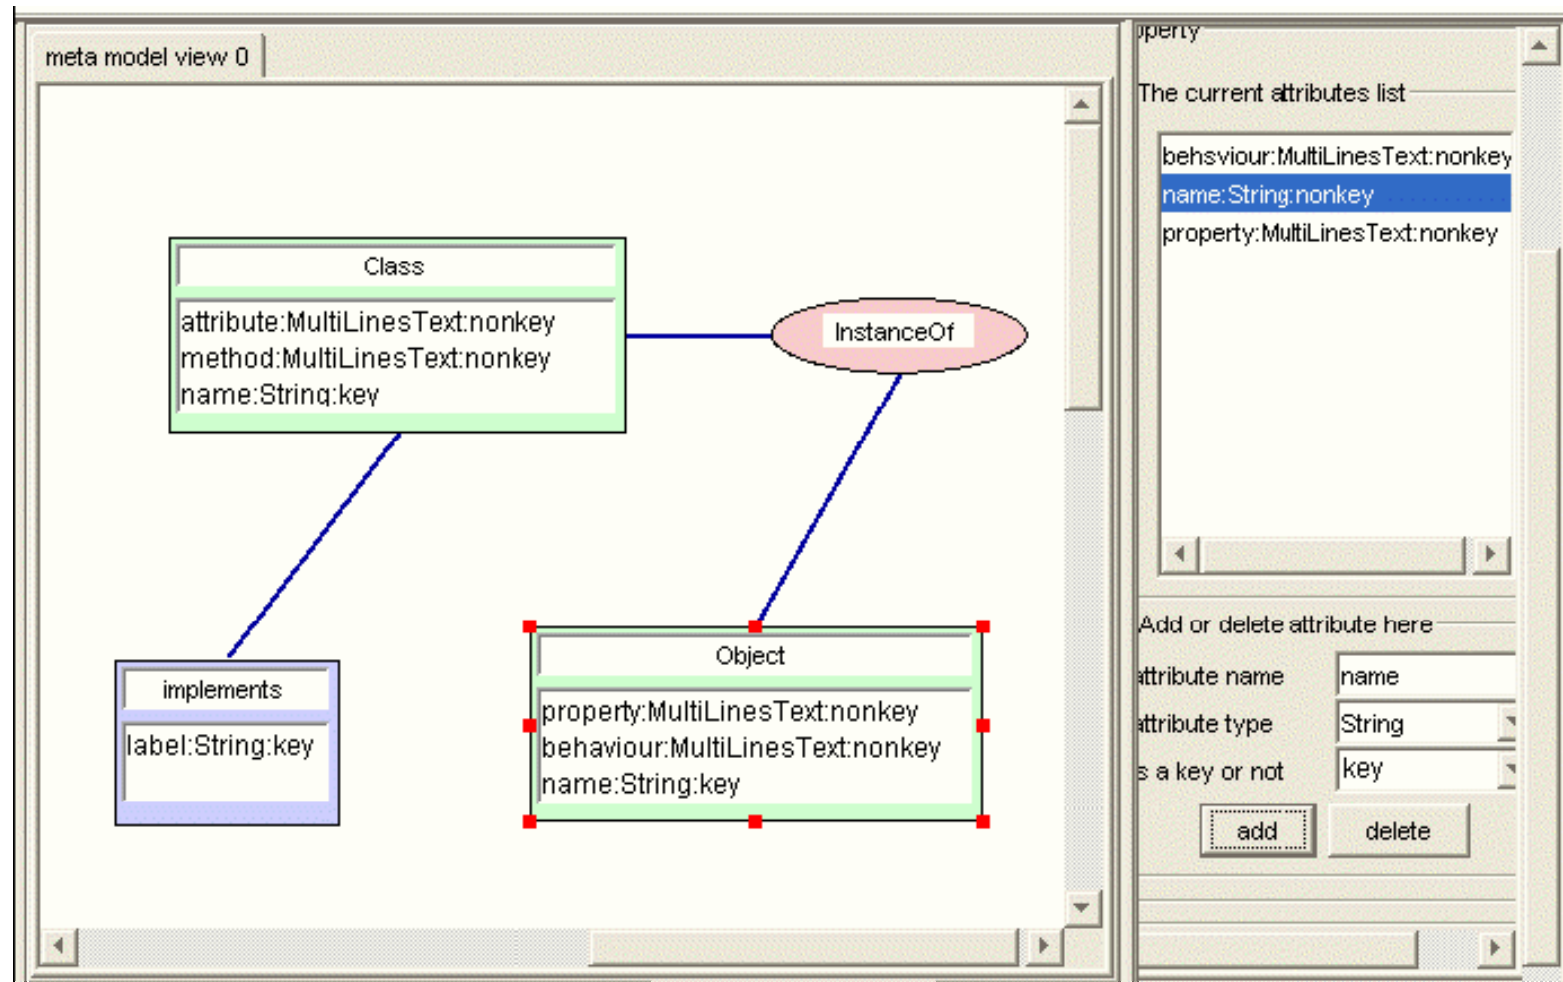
meta model view 0

Class

attribute:MultiLinesText:nonkey
method:MultiLinesText:nonkey
name:String:key

InstanceOf

implements

label:String:key

Object

property:MultiLinesText:nonkey
behaviour:MultiLinesText:nonkey
name:String:key

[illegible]perty

The current attributes list

behsviour:MultiLinesText:nonkey
name:String:nonkey
property:MultiLinesText:nonkey

Add or delete attribute here

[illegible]ttribute name name
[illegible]ttribute type String
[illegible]s a key or not key

add delete